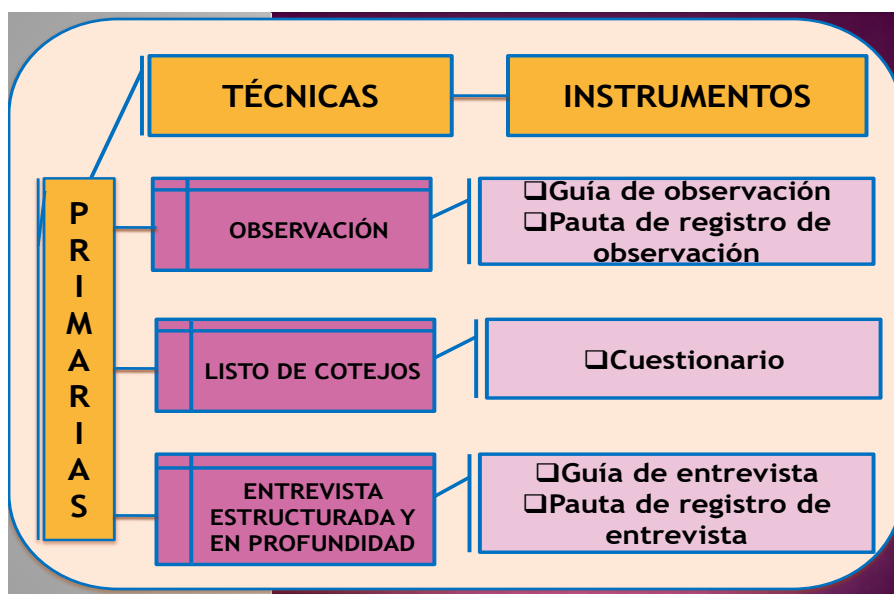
TÉCNICAS

INSTRUMENTOS

PRIMARIAS

OBSERVACIÓN

❑Guía de observación
❑Pauta de registro de observación

LISTO DE COTEJOS

❑Cuestionario

ENTREVISTA ESTRUCTURADA Y EN PROFUNDIDAD

❑Guía de entrevista
❑Pauta de registro de entrevista